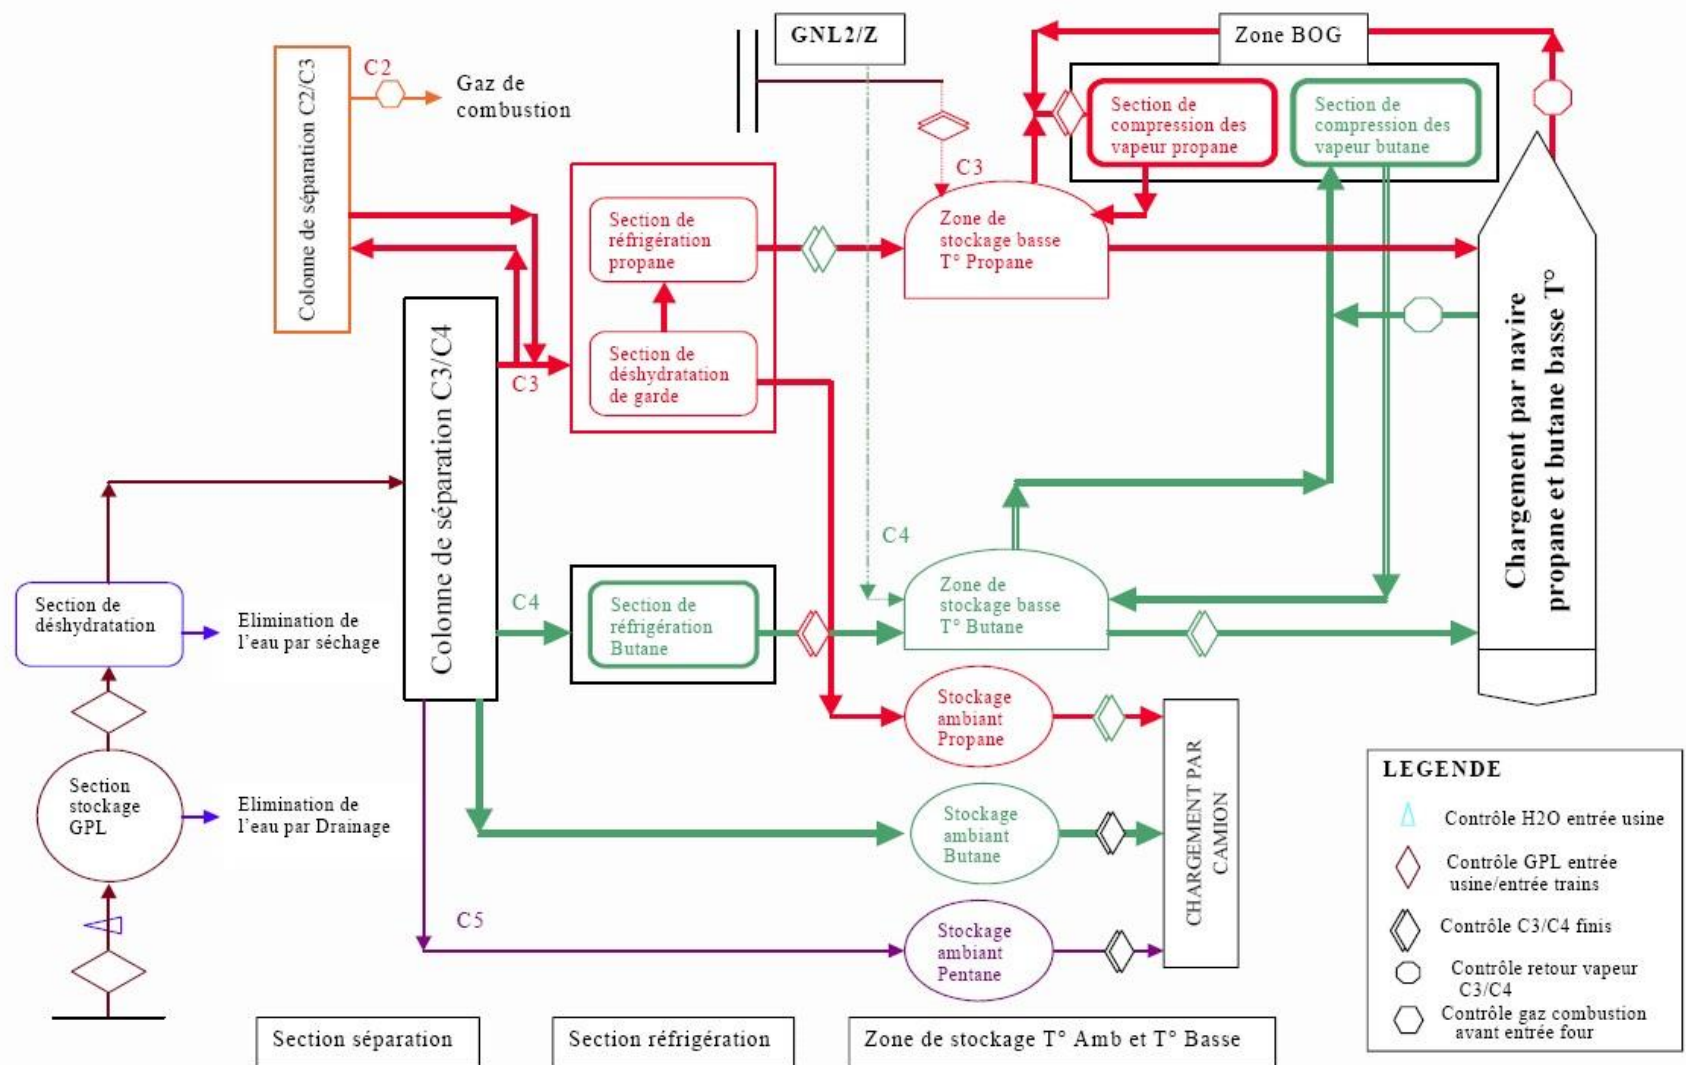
GNL2/Z

Zone BOG

Colonne de séparation C2/C3

C2

Gaz de combustion

Section de compression des vapeur propane

Section de compression des vapeur butane

C3

Section de réfrigération propane

Zone de stockage basse T° Propane

Section de déshydratation de garde

C3

Colonne de séparation C3/C4

Chargement par navire propane et butane basse T°

C4

Section de déshydratation

Elimination de l'eau par séchage

C4

Section de réfrigération Butane

Zone de stockage basse T° Butane

Stockage ambiant Propane

Section stockage GPL

Elimination de l'eau par Drainage

Stockage ambiant Butane

CHARGEMENT PAR CAMION

C5

Stockage ambiant Pentane

LEGENDE

Contrôle H2O entrée usine

Contrôle GPL entrée usine/entrée trains

Contrôle C3/C4 finis

Contrôle retour vapeur C3/C4

Contrôle gaz combustion avant entrée four

Section séparation

Section réfrigération

Zone de stockage T° Amb et T° Basse